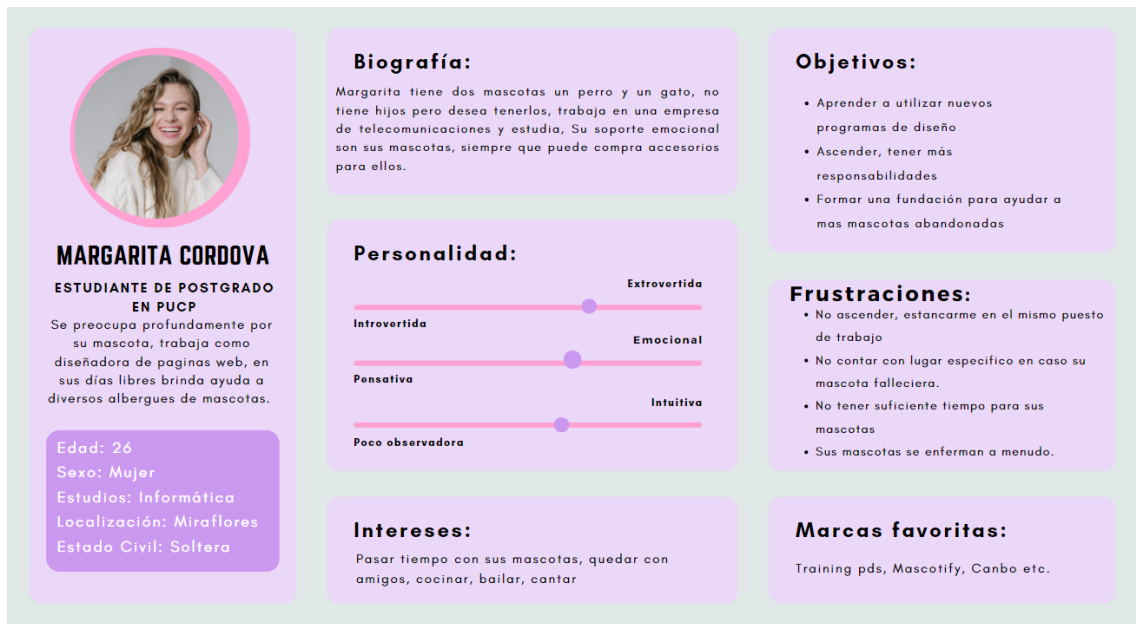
MARGARITA CORDOVA

ESTUDIANTE DE POSTGRADO EN PUCP

Se preocupa profundamente por su mascota, trabaja como diseñadora de paginas web, en sus días libres brinda ayuda a diversos albergues de mascotas.

Edad: 26
Sexo: Mujer
Estudios: Informática
Localización: Miraflores
Estado Civil: Soltera

Biografía:

Margarita tiene dos mascotas un perro y un gato, no tiene hijos pero desea tenerlos, trabaja en una empresa de telecomunicaciones y estudia, Su soporte emocional son sus mascotas, siempre que puede compra accesorios para ellos.

Personalidad:

Extrovertida
Introvertida
Emocional
Pensativa
Intuitiva
Poco observadora

Intereses:

Pasar tiempo con sus mascotas, quedar con amigos, cocinar, bailar, cantar

Objetivos:

• Aprender a utilizar nuevos programas de diseño
• Ascender, tener más responsabilidades
• Formar una fundación para ayudar a mas mascotas abandonadas

Frustraciones:

• No ascender, estancarme en el mismo puesto de trabajo
• No contar con lugar especifico en caso su mascota falleciera.
• No tener suficiente tiempo para sus mascotas
• Sus mascotas se enferman a menudo.

Marcas favoritas:

Training pds, Mascotify, Canbo etc.